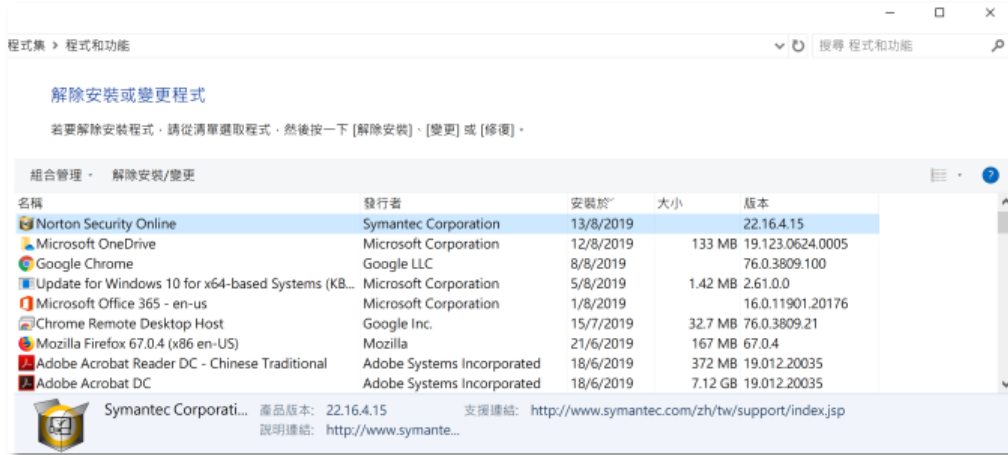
程式集 › 程式和功能

搜尋 程式和功能

解除安裝或變更程式

若要解除安裝程式，請從清單中選取程式，然後按一下 [解除安裝]、[變更] 或 [修復]。

組合管理 ▾ 解除安裝/變更

| 名稱 | 發行者 | 安裝於 | 大小 | 版本 |
|---|---|---|---|---|
| Norton Security Online | Symantec Corporation | 13/8/2019 | | 22.16.4.15 |
| Microsoft OneDrive | Microsoft Corporation | 12/8/2019 | 133 MB | 19.123.0624.0005 |
| Google Chrome | Google LLC | 8/8/2019 | | 76.0.3809.100 |
| Update for Windows 10 for x64-based Systems (KB... | Microsoft Corporation | 5/8/2019 | 1.42 MB | 2.61.0.0 |
| Microsoft Office 365 - en-us | Microsoft Corporation | 1/8/2019 | | 16.0.11901.20176 |
| Chrome Remote Desktop Host | Google Inc. | 15/7/2019 | 32.7 MB | 76.0.3809.21 |
| Mozilla Firefox 67.0.4 (x86 en-US) | Mozilla | 21/6/2019 | 167 MB | 67.0.4 |
| Adobe Acrobat Reader DC - Chinese Traditional | Adobe Systems Incorporated | 18/6/2019 | 372 MB | 19.012.20035 |
| Adobe Acrobat DC | Adobe Systems Incorporated | 18/6/2019 | 7.12 GB | 19.012.20035 |

Symantec Corporati... 產品版本: 22.16.4.15 支援連結: http://www.symantec.com/zh/tw/support/index.jsp
說明連結: http://www.symante...